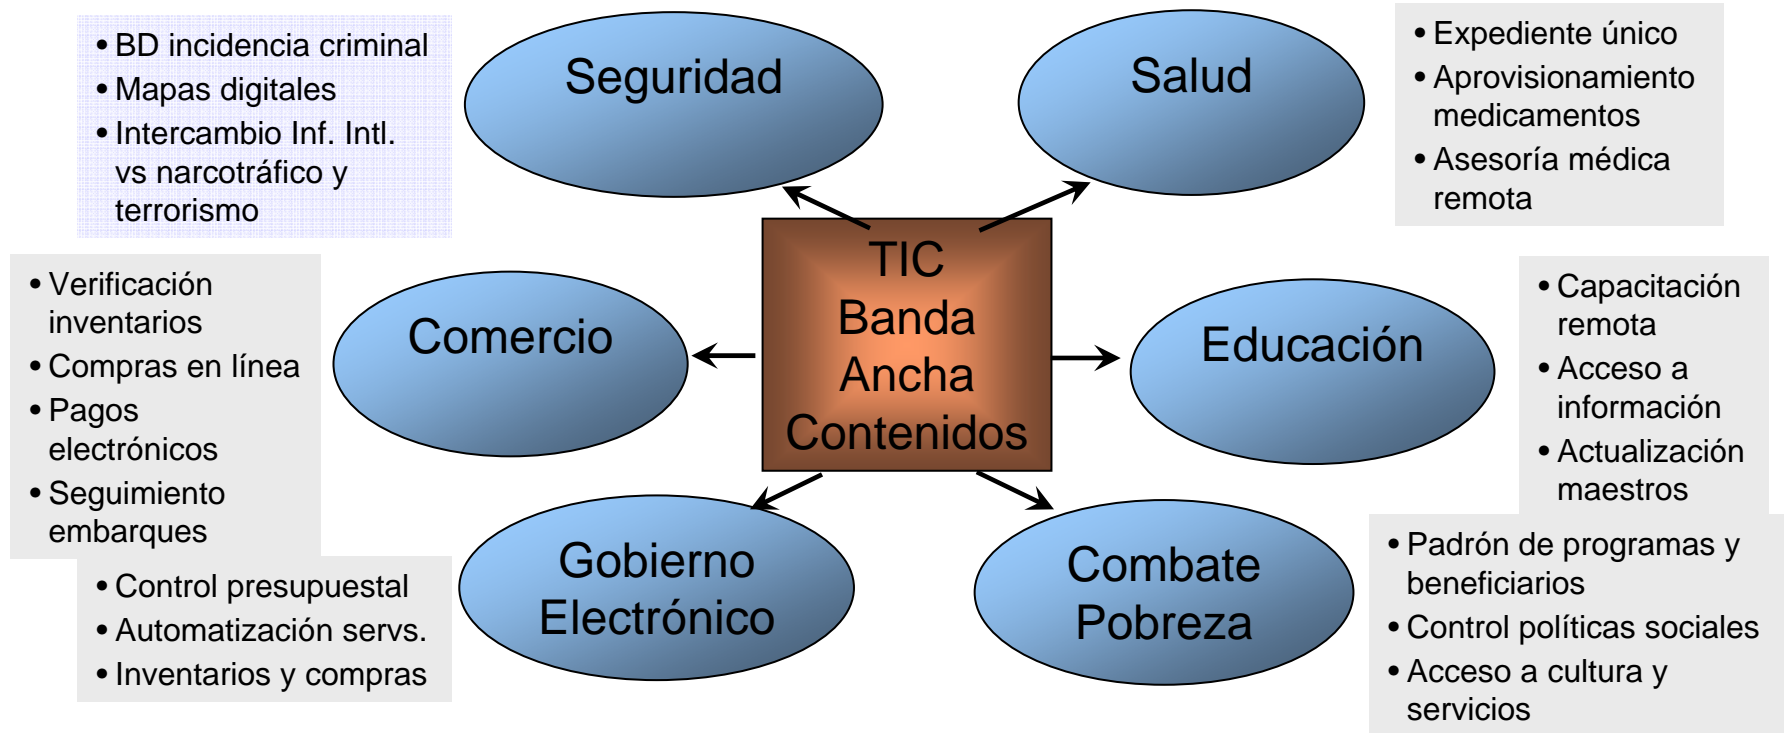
• BD incidencia criminal
• Mapas digitales
• Intercambio Inf. Intl. vs narcotráfico y terrorismo

Seguridad

Salud

• Expediente único
• Aprovisionamiento medicamentos
• Asesoría médica remota

TIC
Banda Ancha
Contenidos

• Verificación inventarios
• Compras en línea
• Pagos electrónicos
• Seguimiento embarques

Comercio

Educación

• Capacitación remota
• Acceso a información
• Actualización maestros

Gobierno Electrónico

Combate Pobreza

• Control presupuestal
• Automatización servs.
• Inventarios y compras

• Padrón de programas y beneficiarios
• Control políticas sociales
• Acceso a cultura y servicios